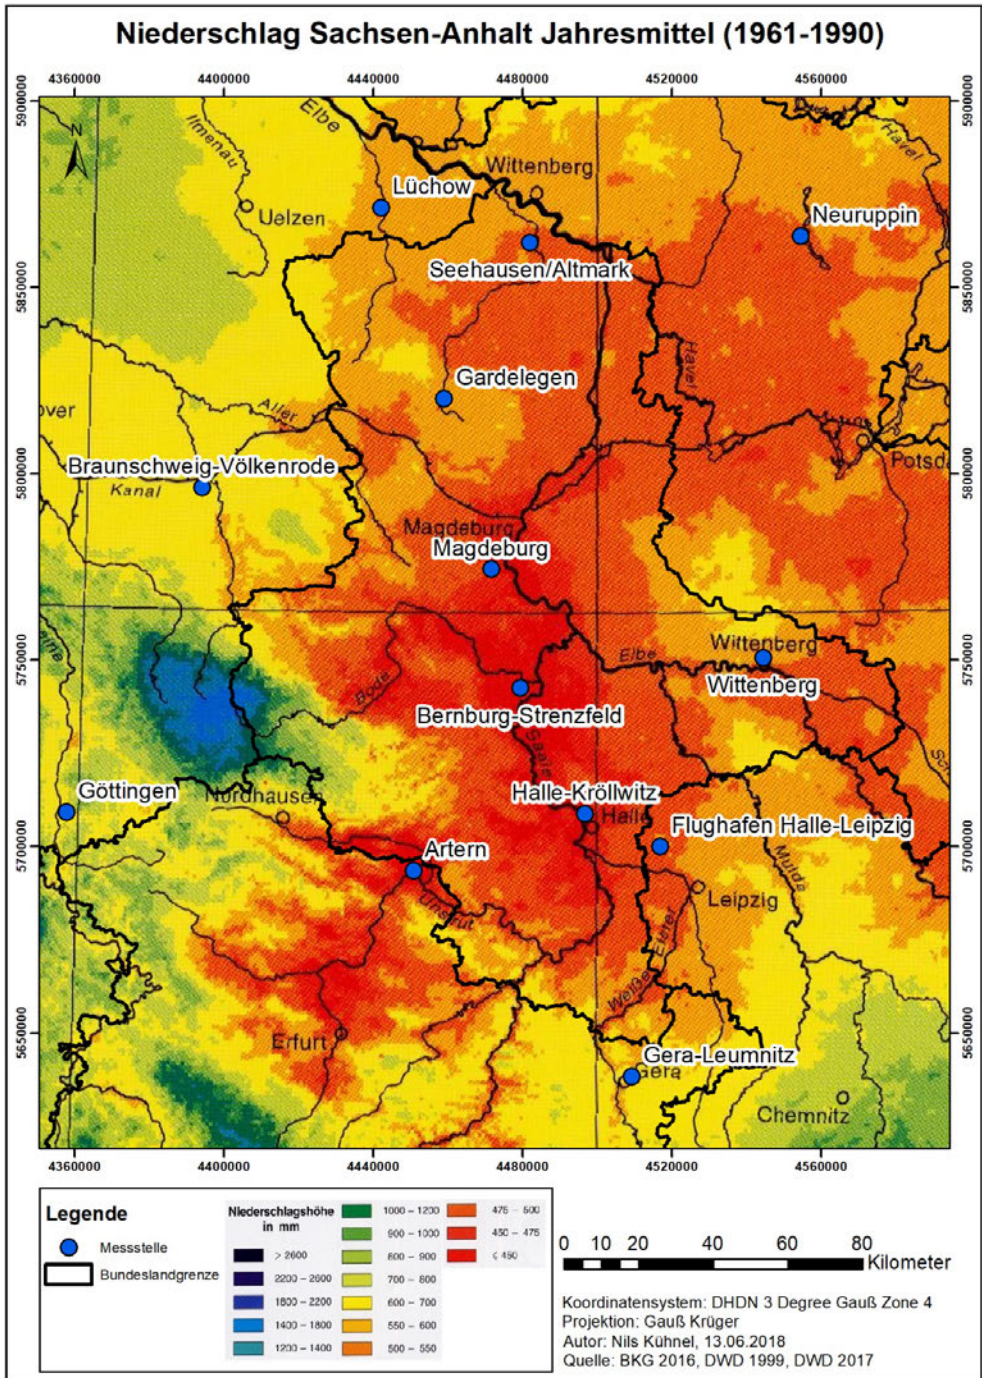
Niederschlag Sachsen-Anhalt Jahresmittel (1961-1990)

4360000 4400000 4440000 4480000 4520000 4560000

5900000 5850000 5800000 5750000 5700000 5650000

N

Elbe
Ilmenau
Wittenberg
Lüchow
Uelzen
Seehausen/Altmark
Neuruppin
Havel
Havel
Gardelegen
over
Aller
Braunschweig-Völkenrode
Kanal
Potsd
Magdeburg
Magdeburg
Wittenberg
Elbe
Wittenberg
Bode
Bernburg-Strenzfeld
Saale
Göttingen
Nordhausen
Halle-Kröllwitz
Halle
Flughafen Halle-Leipzig
Artern
Mulde
Unstrut
Leipzig
Elster
Weiße
Erfurt
Gera-Leumnitz
Gera
Chemnitz

4360000 4400000 4440000 4480000 4520000 4560000

Legende
Messstelle
Bundeslandgrenze

Niederschlagshöhe in mm
> 2600
2200 – 2600
1800 – 2200
1400 – 1800
1200 – 1400
1000 – 1200
900 – 1000
800 – 900
700 – 800
600 – 700
550 – 600
500 – 550
475 – 500
450 – 475
≤ 450

0 10 20 40 60 80 Kilometer

Koordinatensystem: DHDN 3 Degree Gauß Zone 4
Projektion: Gauß Krüger
Autor: Nils Kühnel, 13.06.2018
Quelle: BKG 2016, DWD 1999, DWD 2017